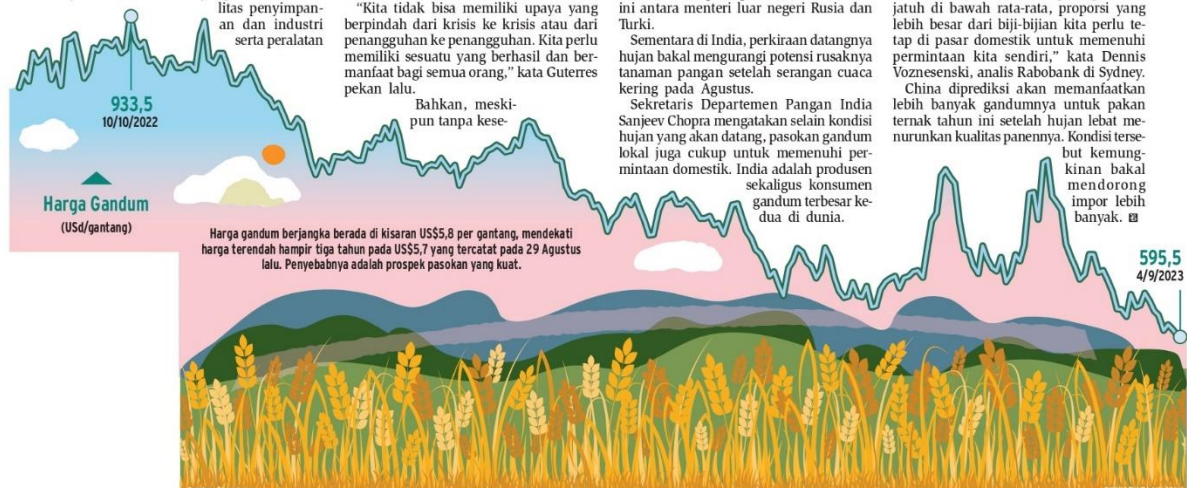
933,5
10/10/2022

Harga Gandum
(USd/gantang)

litas penyimpanan dan industri serta peralatan

"Kita tidak bisa memiliki upaya yang berpindah dari krisis ke krisis atau dari penangguhan ke penangguhan. Kita perlu memiliki sesuatu yang berhasil dan bermanfaat bagi semua orang," kata Guterres pekan lalu.

Bahkan, meskipun tanpa kese-

ini antara menteri luar negeri Rusia dan Turki.

Sementara di India, perkiraan datangnya hujan bakal mengurangi potensi rusaknya tanaman pangan setelah serangan cuaca kering pada Agustus.

Sekretaris Departemen Pangan India Sanjeev Chopra mengatakan selain kondisi hujan yang akan datang, pasokan gandum lokal juga cukup untuk memenuhi permintaan domestik. India adalah produsen sekaligus konsumen gandum terbesar kedua di dunia.

jatuh di bawah rata-rata, proporsi yang lebih besar dari biji-bijian kita perlu tetap di pasar domestik untuk memenuhi permintaan kita sendiri," kata Dennis Voznesenski, analis Rabobank di Sydney.

China diprediksi akan memanfaatkan lebih banyak gandumnya untuk pakan ternak tahun ini setelah hujan lebat menurunkan kualitas panennya. Kondisi tersebut kemungkinan bakal mendorong impor lebih banyak.

Harga gandum berjangka berada di kisaran US$5,8 per gantang, mendekati harga terendah hampir tiga tahun pada US$5,7 yang tercatat pada 29 Agustus lalu. Penyebabnya adalah prospek pasokan yang kuat.

595,5
4/9/2023